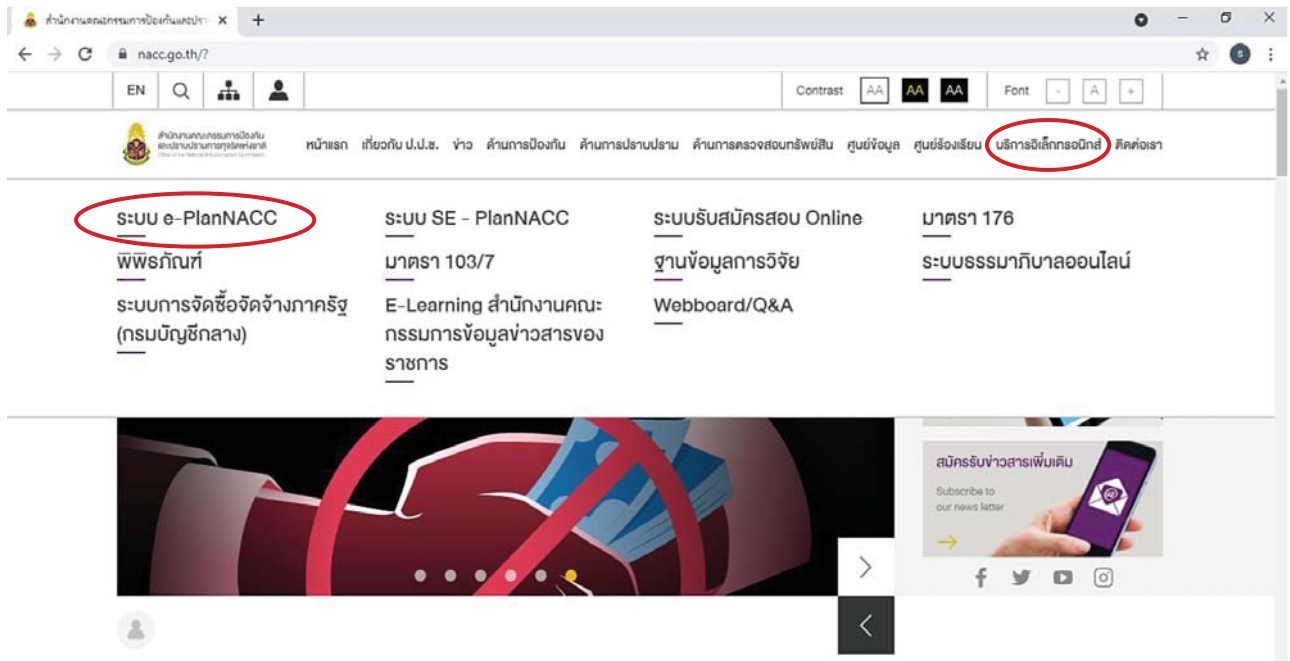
สำนักงานคณะกรรมการป้องกันและปรา ×

nacc.go.th/?

EN

Contrast AA AA AA

Font - A +

สำนักงานคณะกรรมการป้องกันและปราบปรามการทุจริตแห่งชาติ

Office of the National Anti-Corruption Commission

หน้าแรก เกี่ยวกับ ป.ป.ช. ข่าว ด้านการป้องกัน ด้านการปราบปราม ด้านการตรวจสอบทรัพย์สิน ศูนย์ข้อมูล ศูนย์ร้องเรียน บริการอิเล็กทรอนิกส์ ติดต่อเรา

ระบบ e-PlanNACC

พิพิธภัณฑ์

ระบบการจัดซื้อจัดจ้างภาครัฐ (กรมบัญชีกลาง)

ระบบ SE - PlanNACC

มาตรา 103/7

E-Learning สำนักงานคณะกรรมการข้อมูลข่าวสารของราชการ

ระบบรับสมัครสอบ Online

ฐานข้อมูลการวิจัย

Webboard/Q&A

มาตรา 176

ระบบธรรมาภิบาลออนไลน์

สมัครรับข่าวสารเพิ่มเติม

Subscribe to our news letter